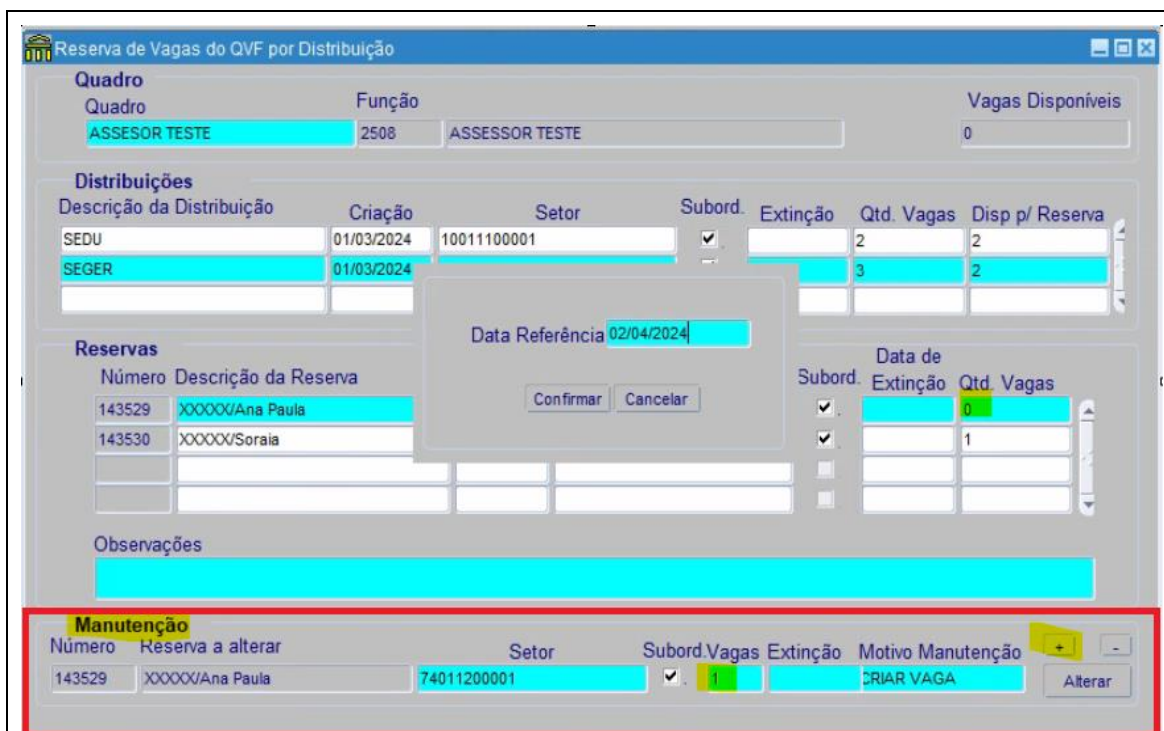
Reserva de Vagas do QVF por Distribuição

Quadro
Quadro
ASSESOR TESTE
Função
2508
ASSESSOR TESTE
Vagas Disponíveis
0

Distribuições

| Descrição da Distribuição | Criação | Setor | Subord. | Extinção | Qtd. Vagas | Disp p/ Reserva |
|---|---|---|---|---|---|---|
| SEDU | 01/03/2024 | 10011100001 | ✔ | | 2 | 2 |
| SEGER | 01/03/2024 | | | | 3 | 2 |

Data Referência 02/04/2024
Confirmar Cancelar

Reservas

| Número | Descrição da Reserva | Subord. | Data de Extinção | Qtd. Vagas |
|---|---|---|---|---|
| 143529 | XXXXX/Ana Paula | ✔ | | 0 |
| 143530 | XXXXX/Soraia | ✔ | | 1 |

Observações

Manutenção

| Número | Reserva a alterar | Setor | Subord. | Vagas | Extinção | Motivo Manutenção |
|---|---|---|---|---|---|---|
| 143529 | XXXXX/Ana Paula | 74011200001 | ✔ | 1 | | CRIAR VAGA |

+ -
Alterar